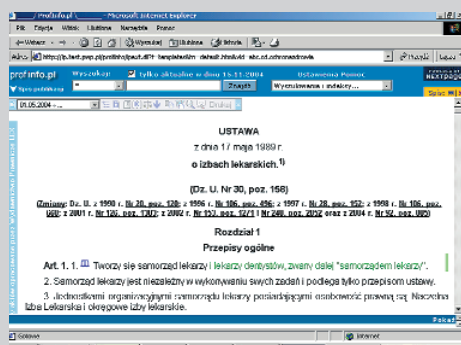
Profinfo.pl - Microsoft Internet Explorer

Plik Edycja Widok Ulubione Narzędzia Pomoc

Wstecz Wyszukaj Ulubione Historia

Adres http://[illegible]

profinfo.pl Wyszukaj tylko aktualne w dniu 15.11.2004 Ustawienia Pomoc

Znajdź Wyszukiwanie z indeksy... Spis

01.05.2004 -

USTAWA

z dnia 17 maja 1989 r.

o izbach lekarskich.$^{1)}$

(Dz. U. Nr 30, poz. 158)

(Zmiany: Dz. U. z 1990 r. Nr 20, poz. 120; z 1996 r. Nr 106, poz. 496; z 1997 r. Nr 28, poz. 152; z 1998 r. Nr 106, poz. 668; z 2001 r. Nr 126, poz. 1383; z 2002 r. Nr 153, poz. 1271 i Nr 240, poz. 2052 oraz z 2004 r. Nr 92, poz. 885)

Rozdział 1

Przepisy ogólne

Art. 1. 1. Tworzy się samorząd lekarzy i lekarzy dentystów, zwany dalej "samorządem lekarzy".

2. Samorząd lekarzy jest niezależny w wykonywaniu swych zadań i podlega tylko przepisom ustawy.

3. Jednostkami organizacyjnymi samorządu lekarzy posiadającymi osobowość prawną są: Naczelna Izba Lekarska i okręgowe izby lekarskie.

Internet